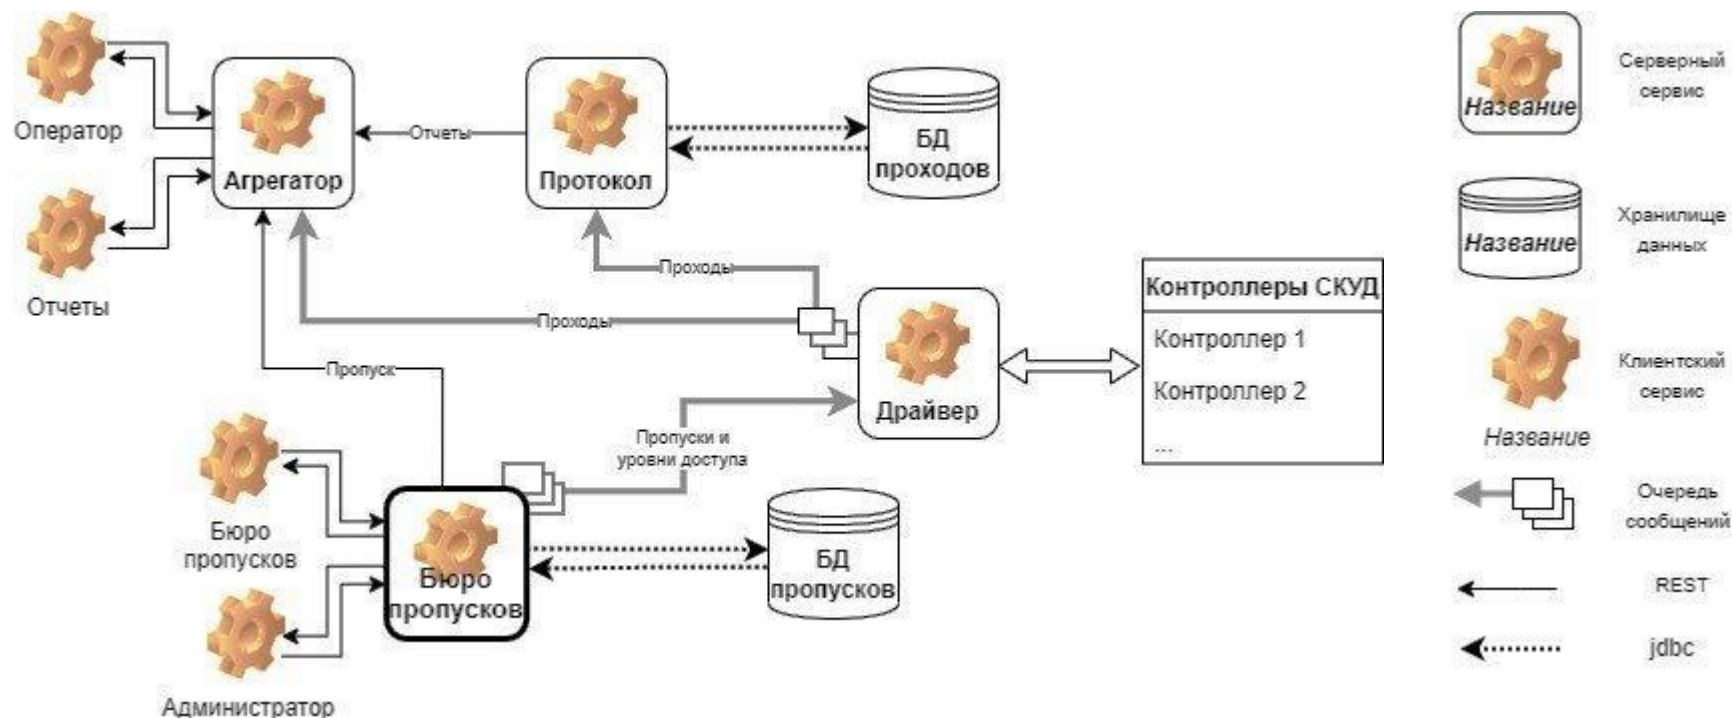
Оператор

Агрегатор

Отчеты

Протокол

БД проходов

Отчеты

Проходы

Проходы

Контроллеры СКУД

Контроллер 1

Контроллер 2

...

Драйвер

Пропуск

Пропуски и уровни доступа

Бюро пропусков

Бюро пропусков

БД пропусков

Администратор

Название

Серверный сервис

Название

Хранилище данных

Клиентский сервис

Название

Очередь сообщений

REST

jdbc